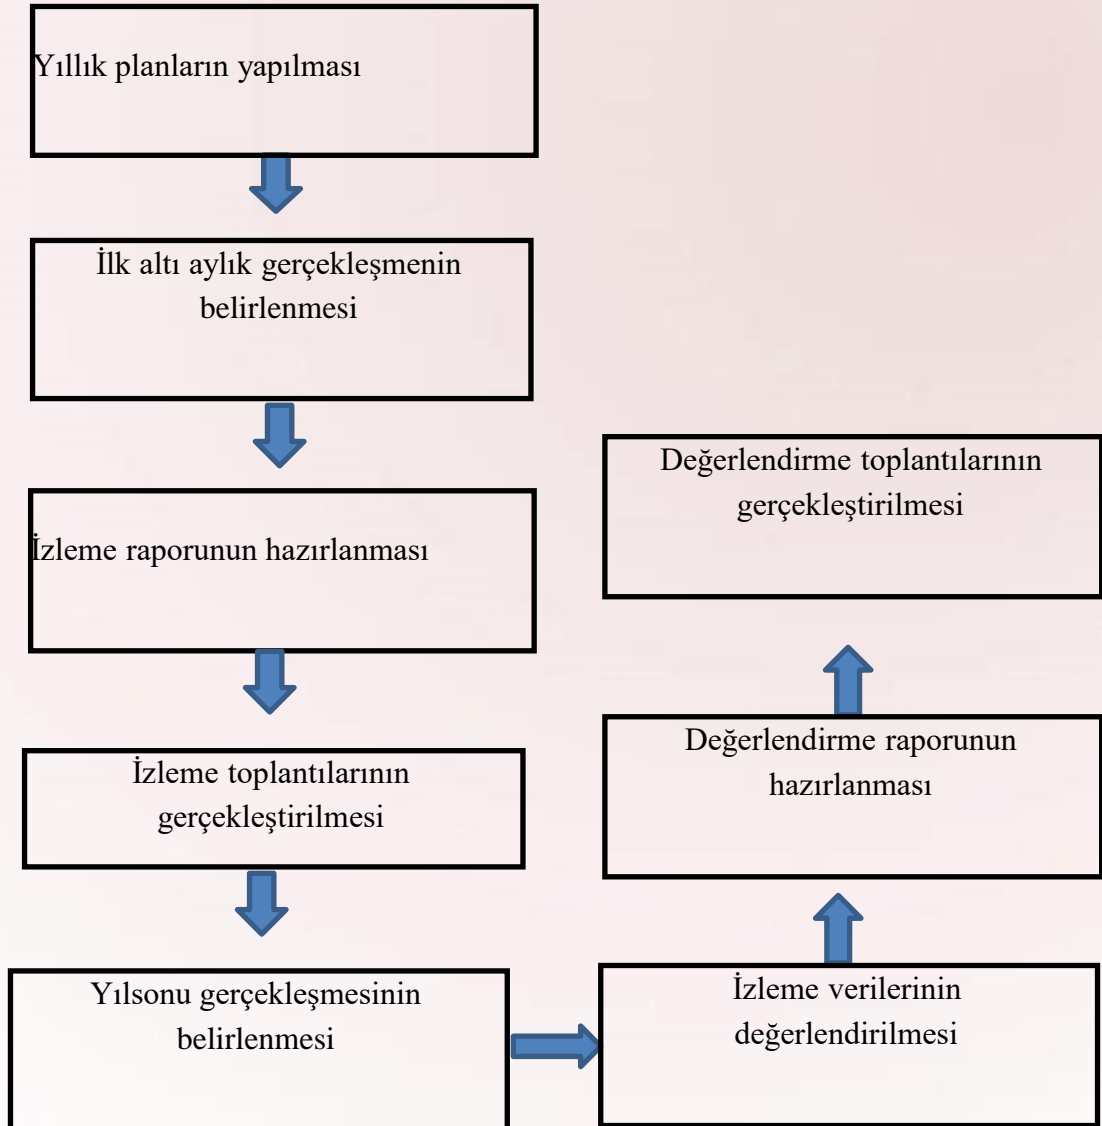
Yıllık planların yapılması

İlk altı aylık gerçekleşmenin belirlenmesi

İzleme raporunun hazırlanması

İzleme toplantılarının gerçekleştirilmesi

Yılsonu gerçekleşmesinin belirlenmesi

İzleme verilerinin değerlendirilmesi

Değerlendirme raporunun hazırlanması

Değerlendirme toplantılarının gerçekleştirilmesi